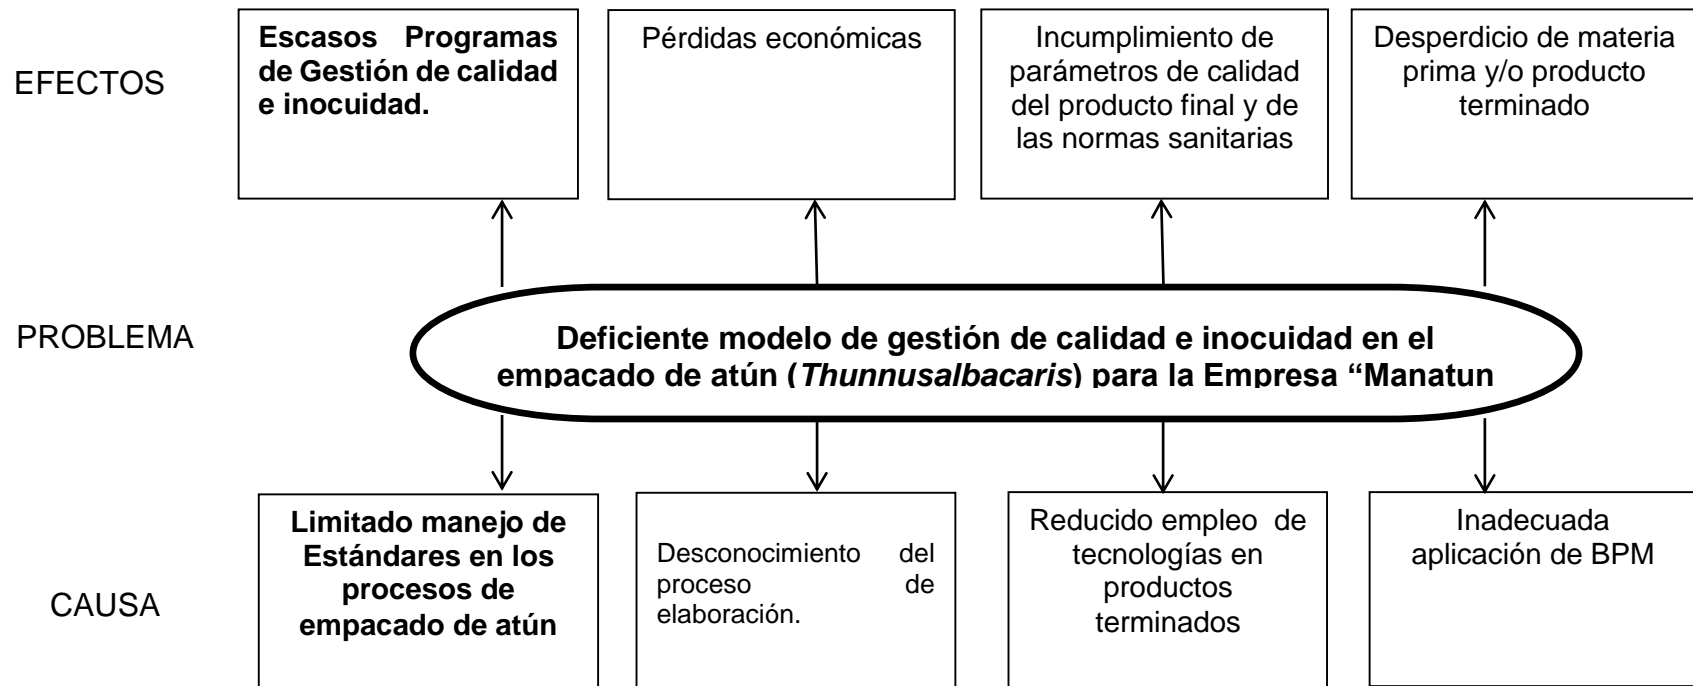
EFECTOS

Escasos Programas de Gestión de calidad e inocuidad.

Pérdidas económicas

Incumplimiento de parámetros de calidad del producto final y de las normas sanitarias

Desperdicio de materia prima y/o producto terminado

PROBLEMA

Deficiente modelo de gestión de calidad e inocuidad en el empacado de atún (*Thunnusalbacaris*) para la Empresa “Manatun

CAUSA

Limitado manejo de Estándares en los procesos de empacado de atún

Desconocimiento del proceso de elaboración.

Reducido empleo de tecnologías en productos terminados

Inadecuada aplicación de BPM